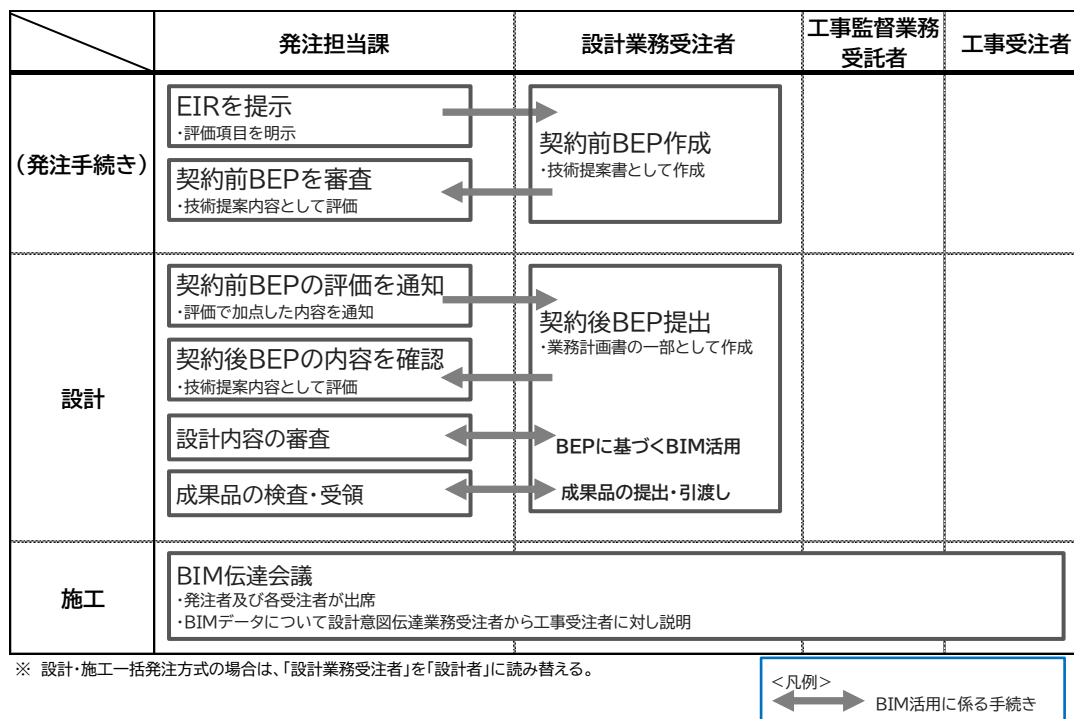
| | 発注担当課 | 設計業務受注者 | 工事監督業務受託者 | 工事受注者 |
|---|---|---|---|---|
| （発注手続き） | EIRを提示 ・評価項目を明示<br>契約前BEPを審査 ・技術提案内容として評価 | 契約前BEP作成 ・技術提案書として作成 | | |
| 設計 | 契約前BEPの評価を通知 ・評価で加点した内容を通知<br>契約後BEPの内容を確認 ・技術提案内容として評価<br>設計内容の審査<br>成果品の検査・受領 | 契約後BEP提出 ・業務計画書の一部として作成<br>BEPに基づくBIM活用<br>成果品の提出・引渡し | | |
| 施工 | BIM伝達会議 ・発注者及び各受注者が出席 ・BIMデータについて設計意図伝達業務受注者から工事受注者に対し説明 | | | |

※ 設計・施工一括発注方式の場合は、「設計業務受注者」を「設計者」に読み替える。

<凡例>
BIM活用に係る手続き